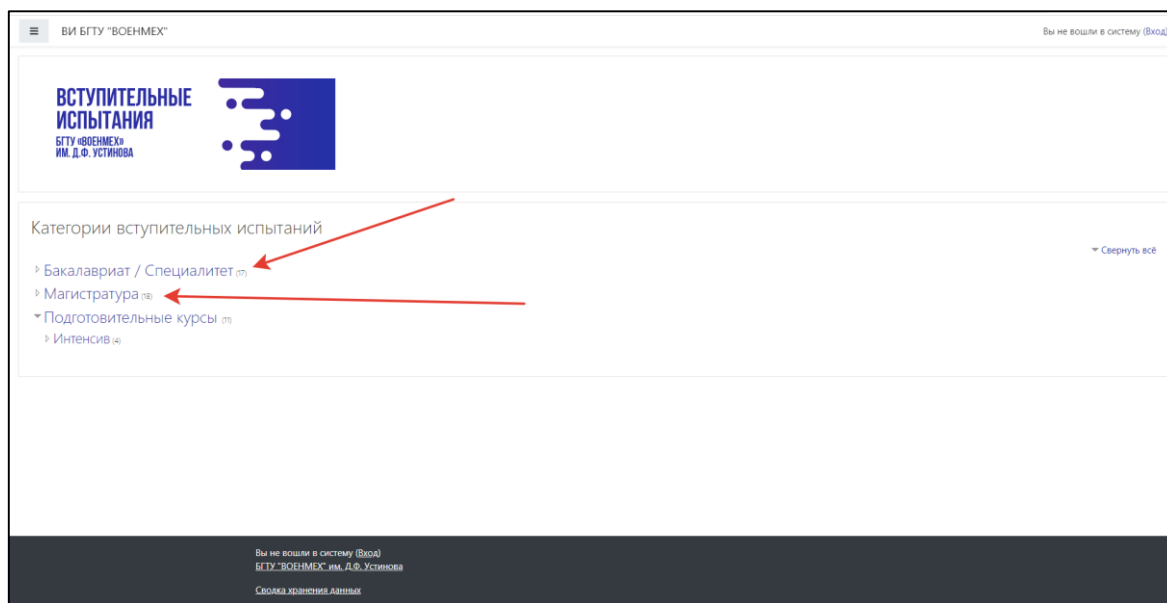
≡ ВИ БГТУ "ВОЕНМЕХ"

Вы не вошли в систему (Вход)

ВСТУПИТЕЛЬНЫЕ ИСПЫТАНИЯ
БГТУ «ВОЕНМЕХ»
ИМ. Д.Ф. УСТИНОВА

Категории вступительных испытаний

Свернуть всё

Бакалавриат / Специалитет (17)
Магистратура (18)
Подготовительные курсы (11)
Интенсив (4)

Вы не вошли в систему (Вход)
БГТУ "ВОЕНМЕХ" им. Д.Ф. Устинова

Сводка хранения данных